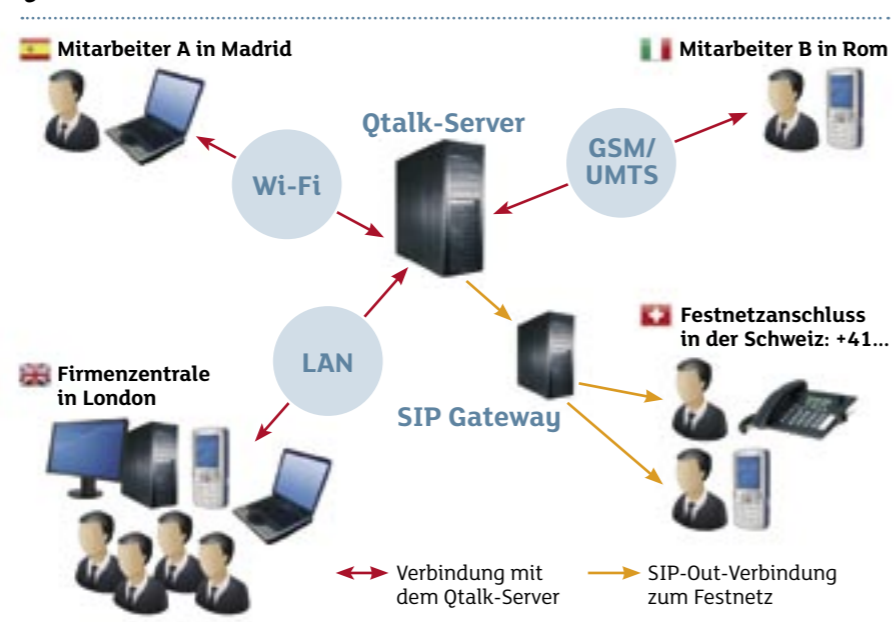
Mitarbeiter A in Madrid

Mitarbeiter B in Rom

Qtalk-Server

Wi-Fi

GSM/
UMTS

LAN

Festnetzanschluss in der Schweiz: +41...

Firmenzentrale in London

SIP Gateway

Verbindung mit dem Qtalk-Server

SIP-Out-Verbindung zum Festnetz